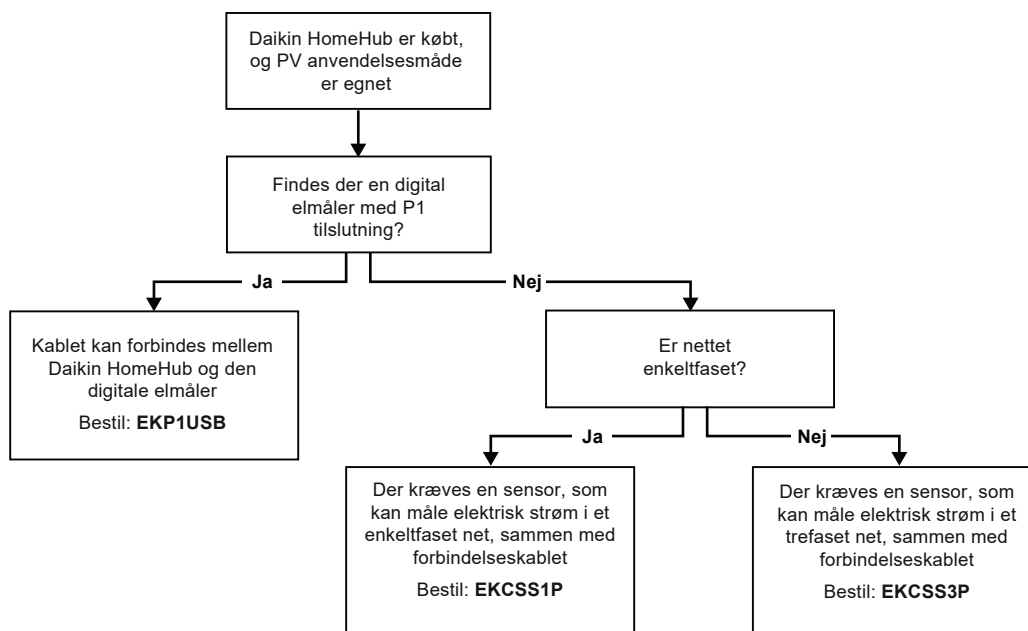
Daikin HomeHub er købt, og PV anvendelsesmåde er egnet

Findes der en digital elmåler med P1 tilslutning?

Ja

Nej

Kablet kan forbindes mellem Daikin HomeHub og den digitale elmåler

Bestil: **EKP1USB**

Er nettet enkeltfaset?

Ja

Nej

Der kræves en sensor, som kan måle elektrisk strøm i et enkeltfaset net, sammen med forbindelseskablet

Bestil: **EKCSS1P**

Der kræves en sensor, som kan måle elektrisk strøm i et trefaset net, sammen med forbindelseskablet

Bestil: **EKCSS3P**